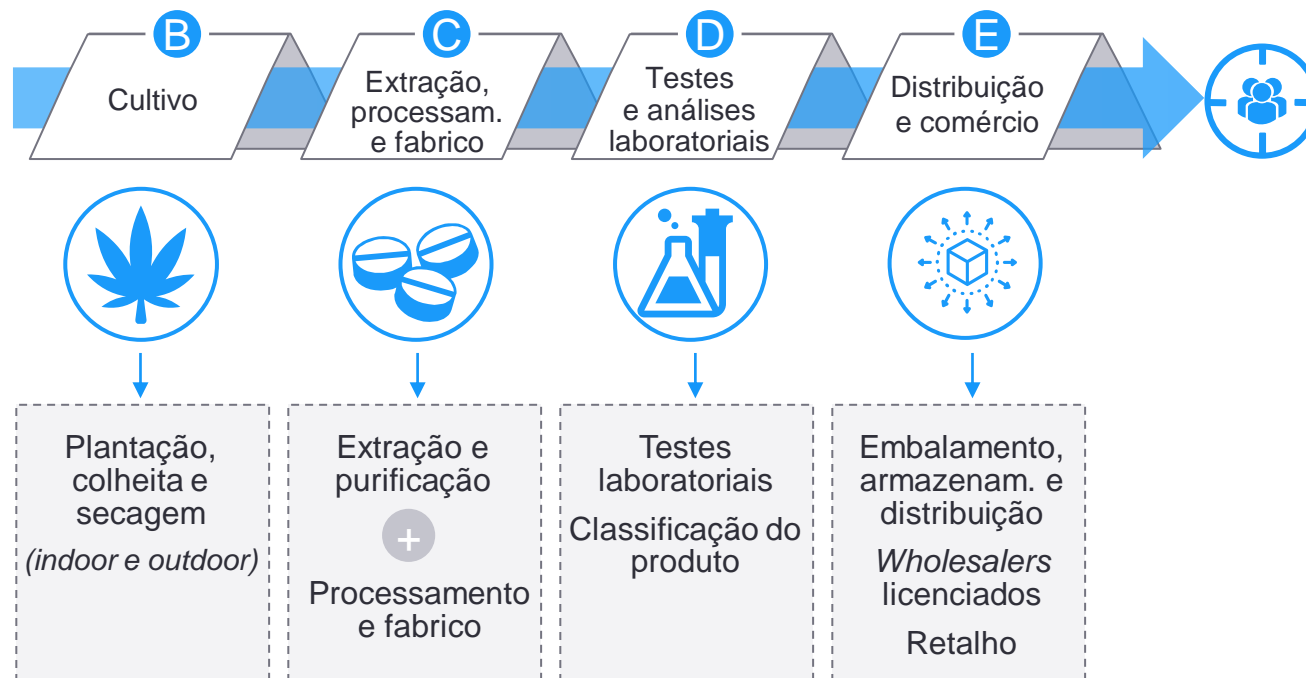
B
Cultivo

C
Extração, processam. e fabrico

D
Testes e análises laboratoriais

E
Distribuição e comércio

Plantação, colheita e secagem
(indoor e outdoor)

Extração e purificação
+
Processamento e fabrico

Testes laboratoriais
Classificação do produto

Embalamento, armazenam. e distribuição
Wholesalers licenciados
Retalho